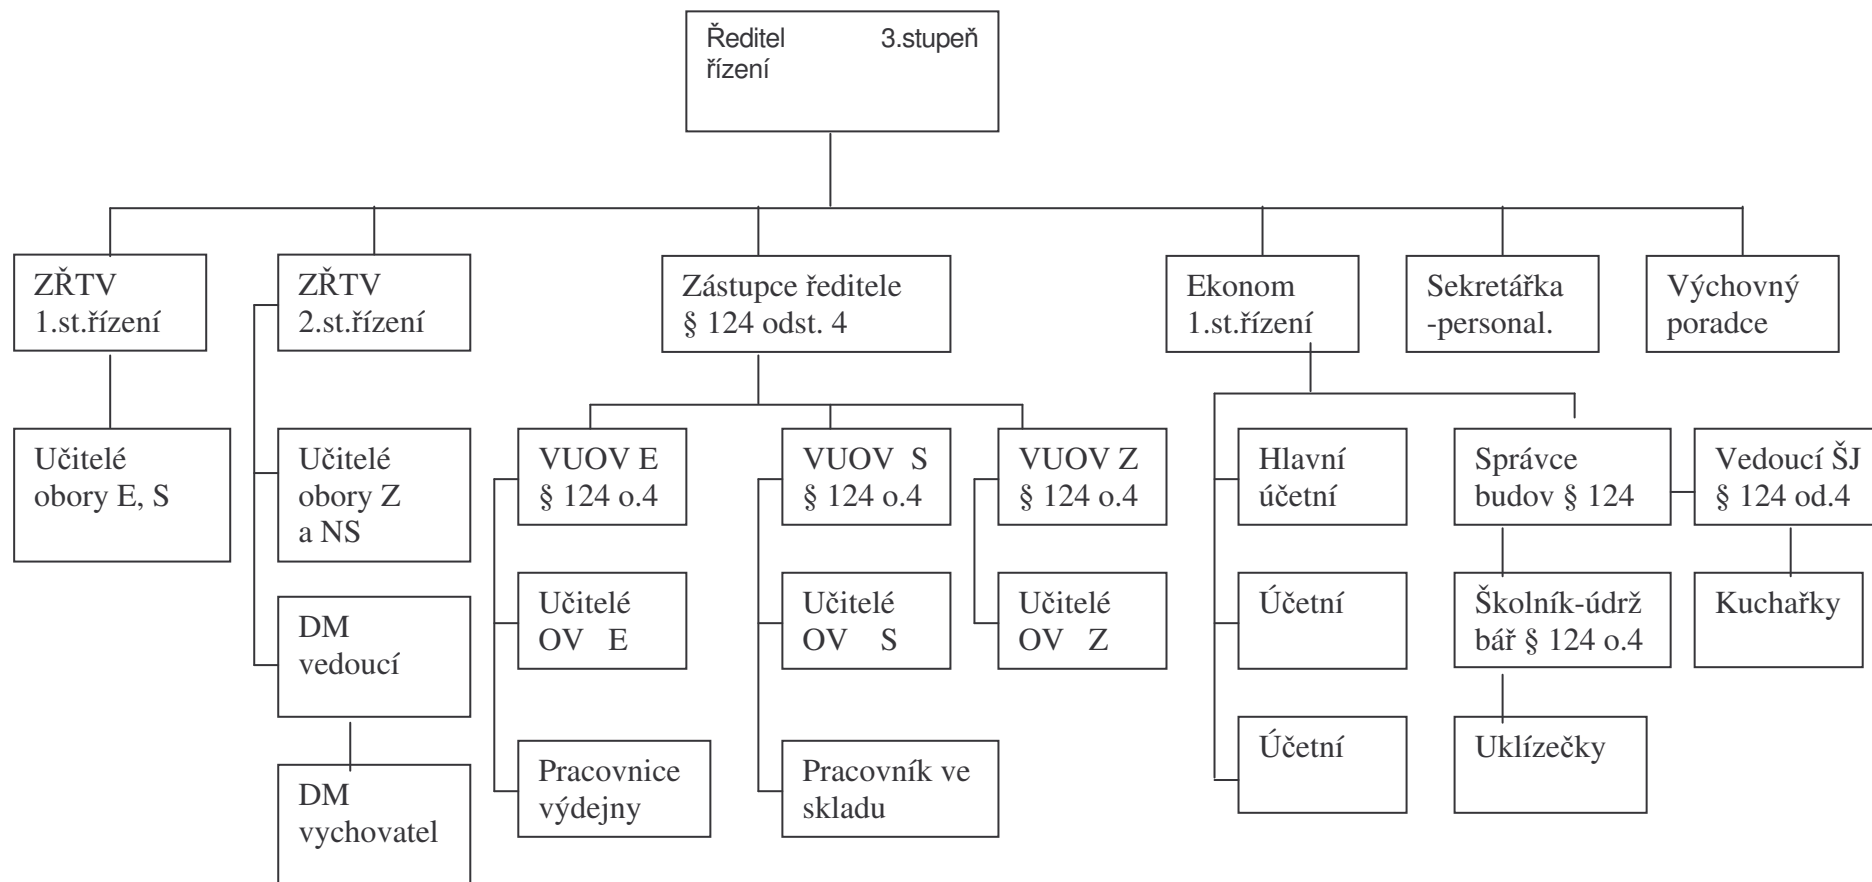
Ředitel 3.stupeň řízení

ZŘTV 1.st.řízení

Učitelé obory E, S

ZŘTV 2.st.řízení

Učitelé obory Z a NS

DM vedoucí

DM vychovatel

Zástupce ředitele § 124 odst. 4

VUOV E § 124 o.4

Učitelé OV E

Pracovnice výdejny

VUOV S § 124 o.4

Učitelé OV S

Pracovník ve skladu

VUOV Z § 124 o.4

Učitelé OV Z

Ekonom 1.st.řízení

Hlavní účetní

Účetní

Účetní

Správce budov § 124

Školník-údržbář § 124 o.4

Uklízečky

Vedoucí ŠJ § 124 od.4

Kuchařky

Sekretářka -personal.

Výchovný poradce